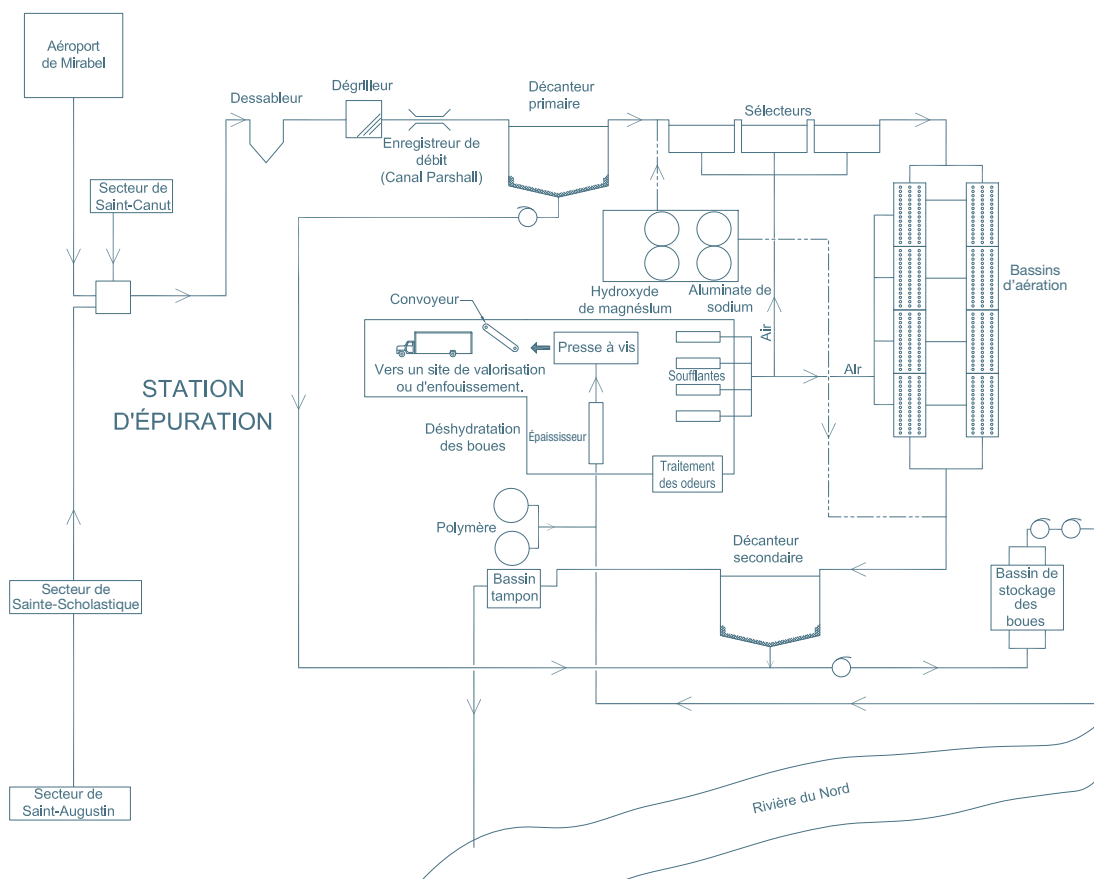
Aéroport de Mirabel

Secteur de Saint-Canut

Dessableur

Dégrilleur

Enregistreur de débit (Canal Parshall)

Décanteur primaire

Sélecteurs

Bassins d'aération

Hydroxyde de magnésium

Aluminate de sodium

Air

Air

Convoyeur

Presse à vis

Vers un site de valorisation ou d'enfouissement.

Soufflantes

STATION D'ÉPURATION

Déshydratation des boues

Épaississeur

Traitement des odeurs

Polymère

Décanteur secondaire

Bassin tampon

Bassin de stockage des boues

Secteur de Sainte-Scholastique

Secteur de Saint-Augustin

Rivière du Nord